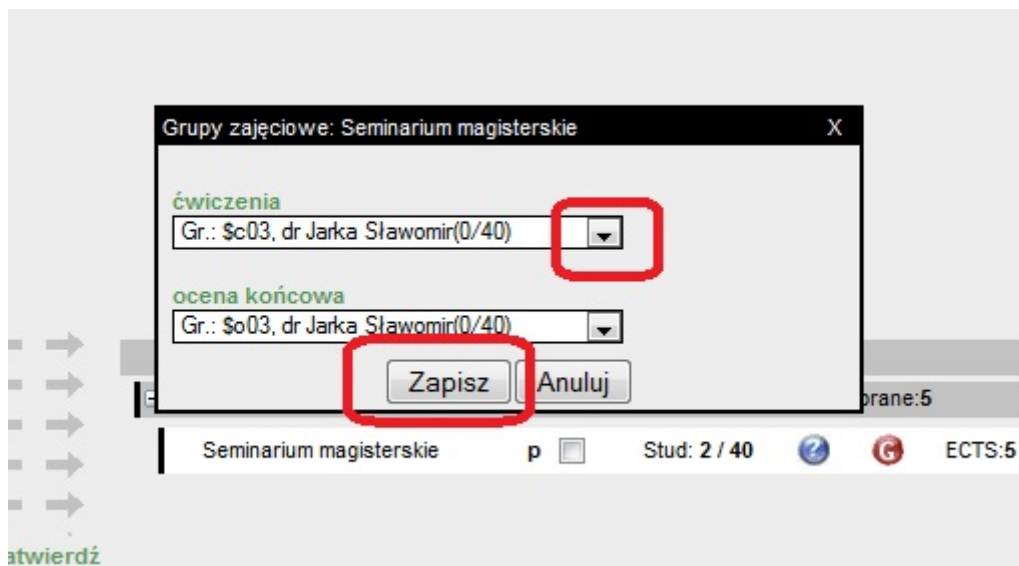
Grupy zajęciowe: Seminarium magisterskie X

ćwiczenia
Gr.: $c03, dr Jarka Sławomir(0/40)

ocena końcowa
Gr.: $o03, dr Jarka Sławomir(0/40)

Zapisz Anuluj

rane:5

Seminarium magisterskie p Stud: 2 / 40 ECTS:5

atwierdź